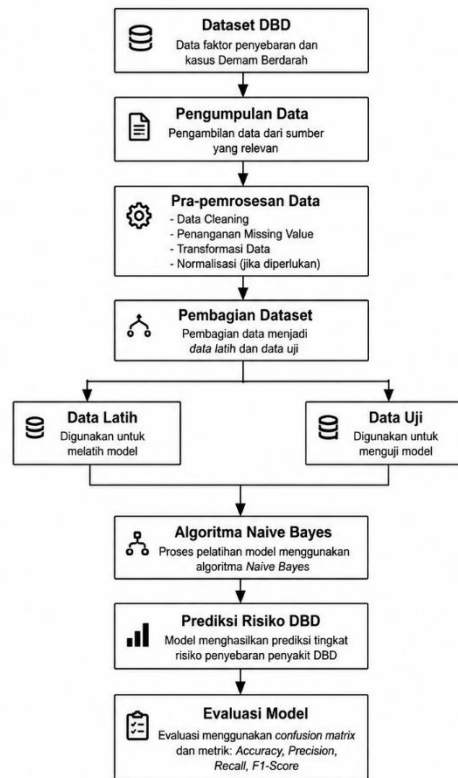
Dataset DBD
Data faktor penyebaran dan kasus Demam Berdarah

Pengumpulan Data
Pengambilan data dari sumber yang relevan

Pra-pemrosesan Data
- Data Cleaning
- Penanganan Missing Value
- Transformasi Data
- Normalisasi (jika diperlukan)

Pembagian Dataset
Pembagian data menjadi data latih dan data uji

Data Latih
Digunakan untuk melatih model

Data Uji
Digunakan untuk menguji model

Algoritma Naive Bayes
Proses pelatihan model menggunakan algoritma Naive Bayes

Prediksi Risiko DBD
Model menghasilkan prediksi tingkat risiko penyebaran penyakit DBD

Evaluasi Model
Evaluasi menggunakan confusion matrix dan metrik: Accuracy, Precision, Recall, F1-Score